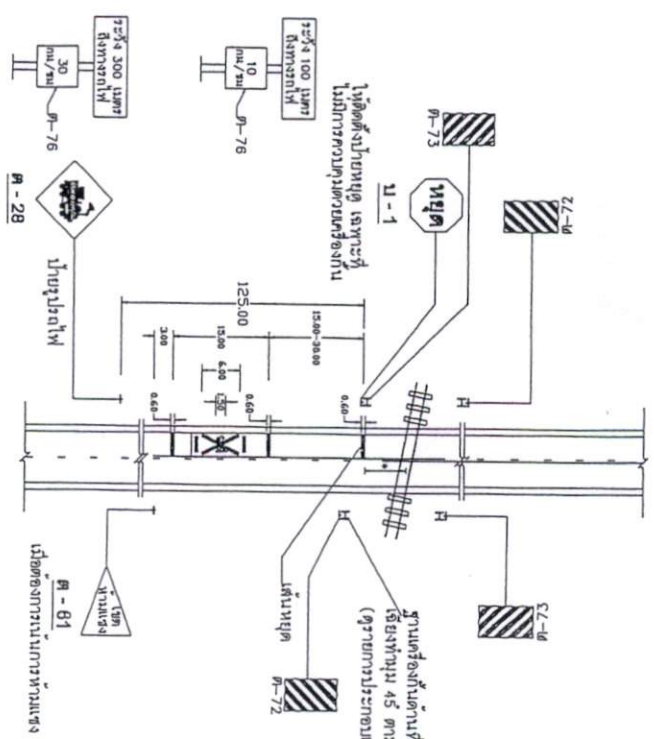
ระยะ 300 เมตร
ถึงทางรถไฟ
30
กม./ชม
ต-76

ระยะ 100 เมตร
ถึงทางรถไฟ
10
กม./ชม
ต-76

ให้ติดตั้งป้ายหยุด เฉพาะที่
ไม่มีการควบคุมด้วยเครื่องกั้น

ต-73
ต-72

หยุด
บ-1

ต-28
ป้ายรูปรถไฟ

125.00
15.00-30.00
15.00
6.00
3.00
1.50
0.60
0.60
0.60
0.60

ต-73
ต-72

ฐานเครื่องกั้นต้นที่
เอียงทำมุม 45 องศา
(ดูรายการประกอบแบบ)

เส้นหยุด

ห้าม แซง
ต-61
เมื่อต้องการห้ามการห้ามแซง